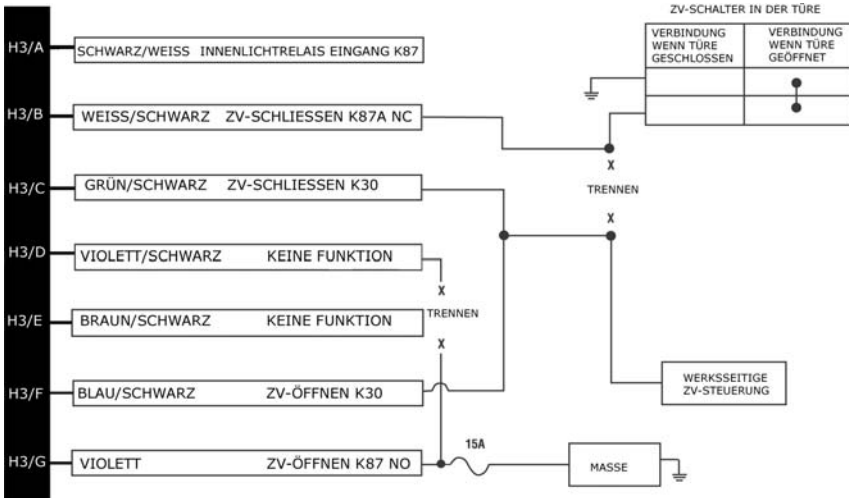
ZV-SCHALTER IN DER TÜRE

| VERBINDUNG WENN TÜRE GESCHLOSSEN | VERBINDUNG WENN TÜRE GEÖFFNET |
|---|---|
| | |
| | |

H3/A SCHWARZ/WEISS INNENLICHTRELAIS EINGANG K87

H3/B WEISS/SCHWARZ ZV-SCHLIESSEN K87A NC

X

TRENNEN

X

H3/C GRÜN/SCHWARZ ZV-SCHLIESSEN K30

H3/D VIOLETT/SCHWARZ KEINE FUNKTION

X

TRENNEN

H3/E BRAUN/SCHWARZ KEINE FUNKTION

X

H3/F BLAU/SCHWARZ ZV-ÖFFNEN K30

WERKSSEITIGE ZV-STEUERUNG

15A

H3/G VIOLETT ZV-ÖFFNEN K87 NO

MASSE